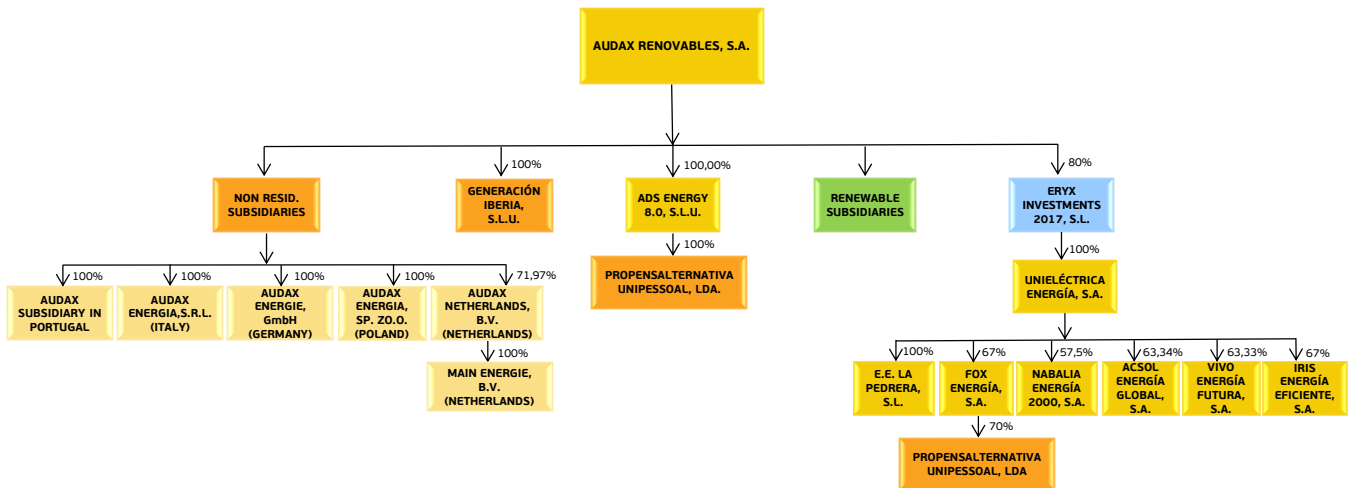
AUDAX RENOVABLES, S.A.

NON RESID. SUBSIDIARIES

100%
GENERACIÓN IBERIA, S.L.U.

100,00%
ADS ENERGY 8.0, S.L.U.

100%
PROPENSALTERNATIVA UNIPESSOAL, LDA.

RENEWABLE SUBSIDIARIES

80%
ERYX INVESTMENTS 2017, S.L.

100%
UNIELÉCTRICA ENERGÍA, S.A.

100%
AUDAX SUBSIDIARY IN PORTUGAL

100%
AUDAX ENERGIA,S.R.L. (ITALY)

100%
AUDAX ENERGIE, GmbH (GERMANY)

100%
AUDAX ENERGIA, SP. ZO.O. (POLAND)

71,97%
AUDAX NETHERLANDS, B.V. (NETHERLANDS)

100%
MAIN ENERGIE, B.V. (NETHERLANDS)

100%
E.E. LA PEDRERA, S.L.

67%
FOX ENERGÍA, S.A.

70%
PROPENSALTERNATIVA UNIPESSOAL, LDA

57,5%
NABALIA ENERGÍA 2000, S.A.

63,34%
ACSOL ENERGÍA GLOBAL, S.A.

63,33%
VIVO ENERGÍA FUTURA, S.A.

67%
IRIS ENERGÍA EFICIENTE, S.A.